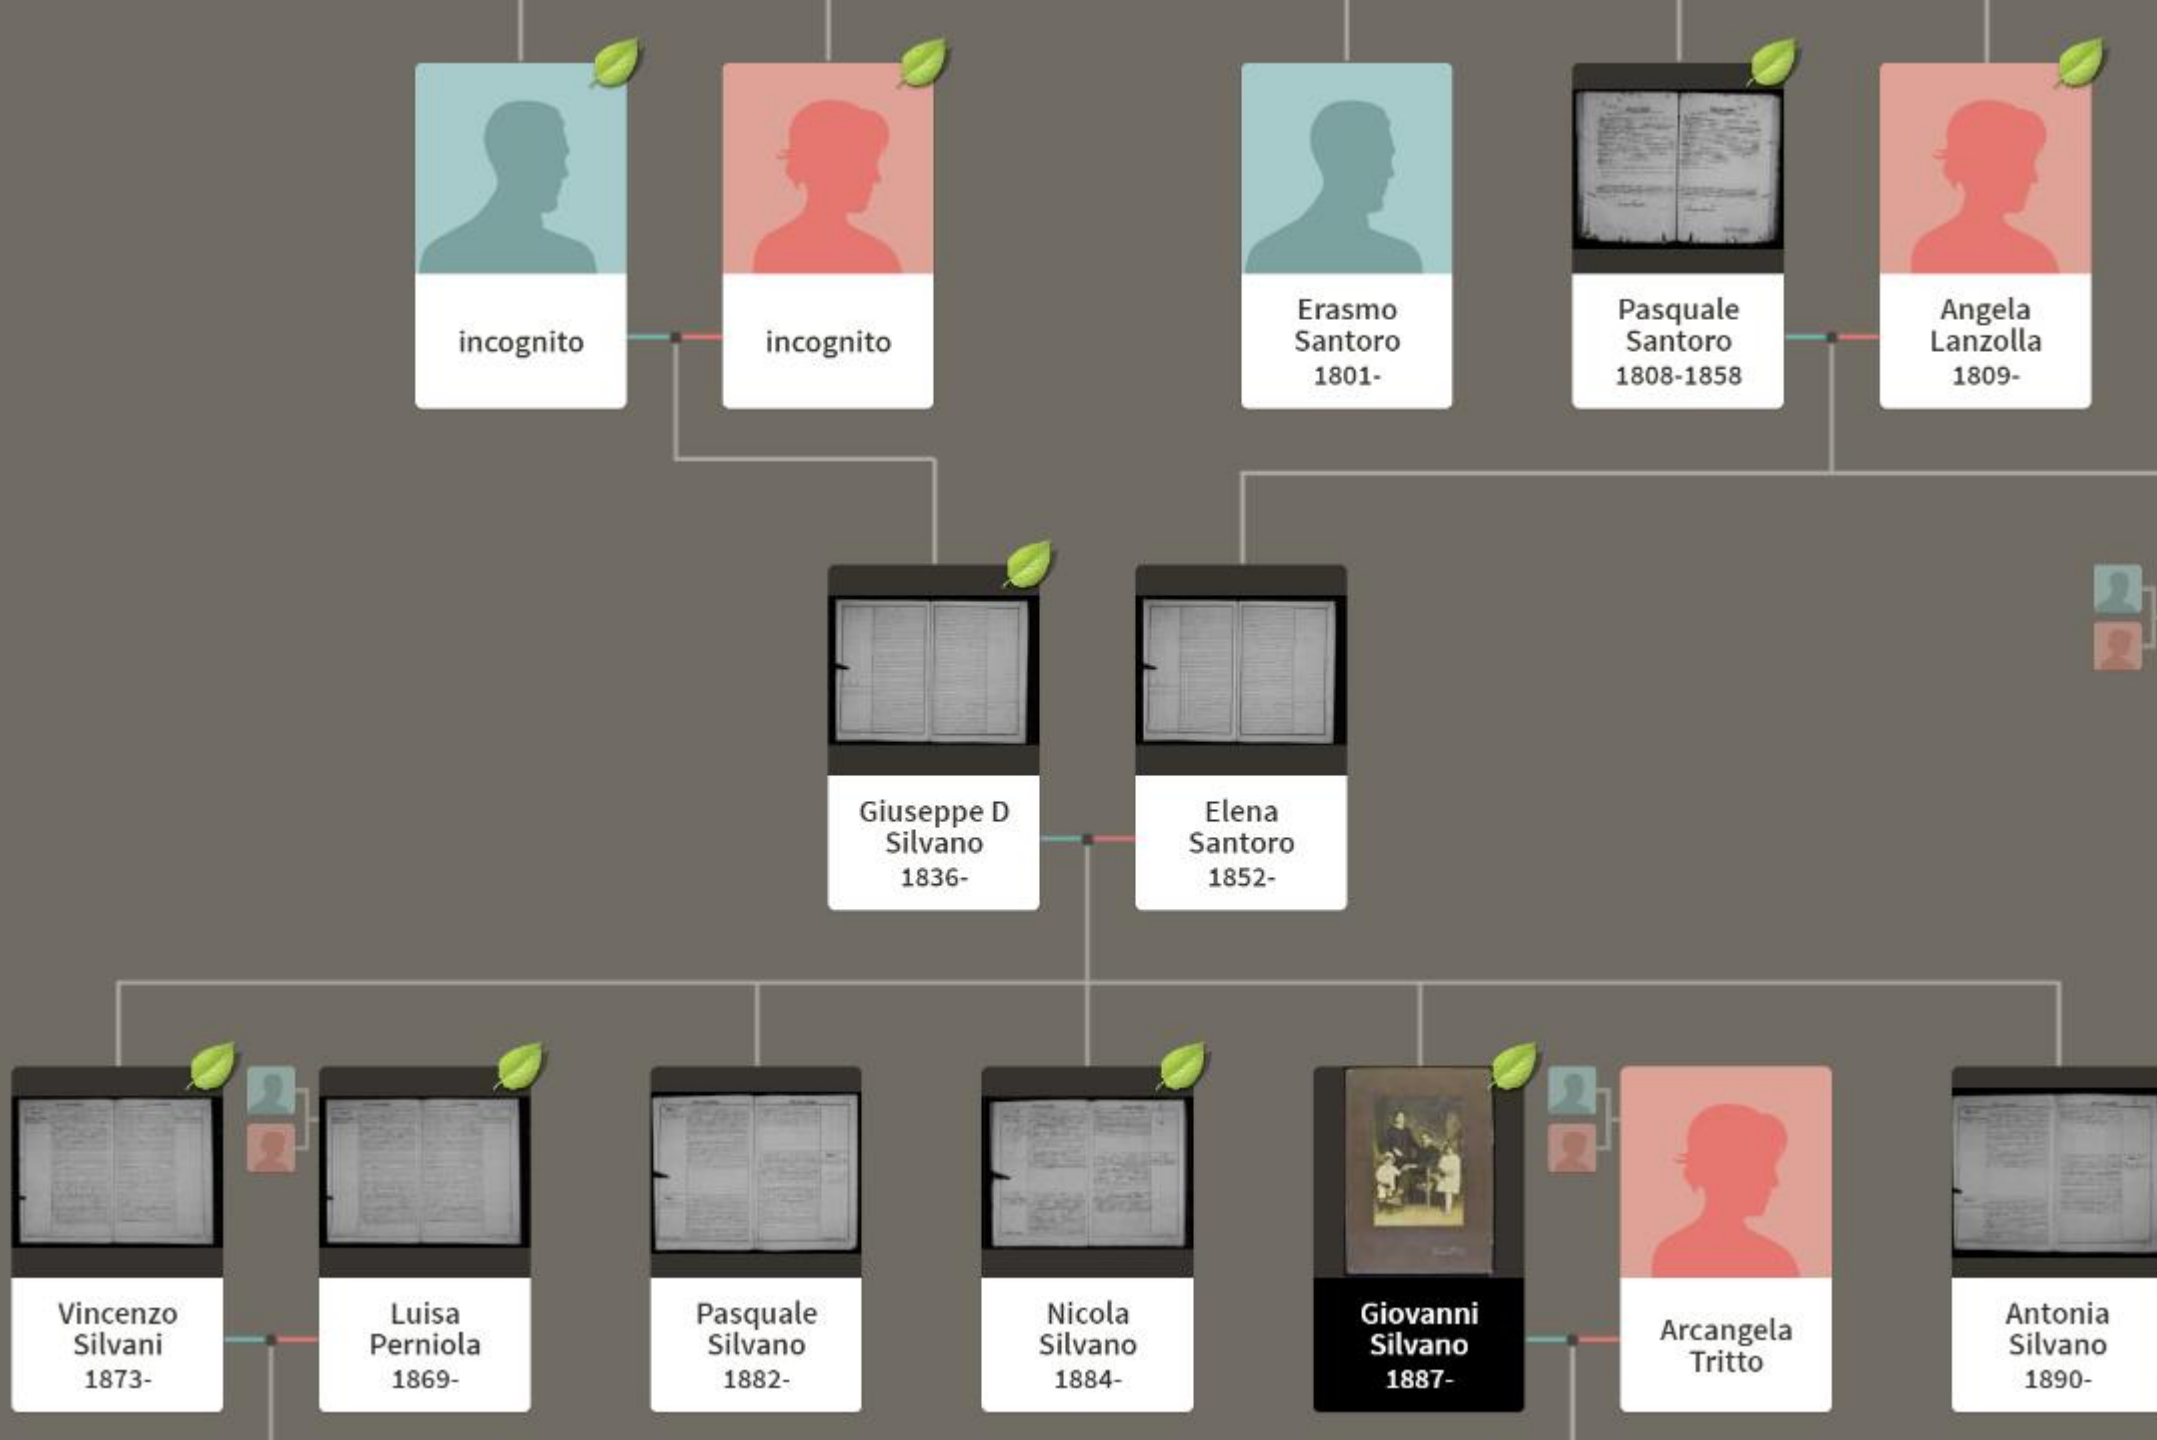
incognito

incognito

Erasmo Santoro 1801-

Pasquale Santoro 1808-1858

Angela Lanzolla 1809-

Giuseppe D Silvano 1836-

Elena Santoro 1852-

Vincenzo Silvani 1873-

Luisa Perniola 1869-

Pasquale Silvano 1882-

Nicola Silvano 1884-

Giovanni Silvano 1887-

Arcangela Tritto

Antonia Silvano 1890-